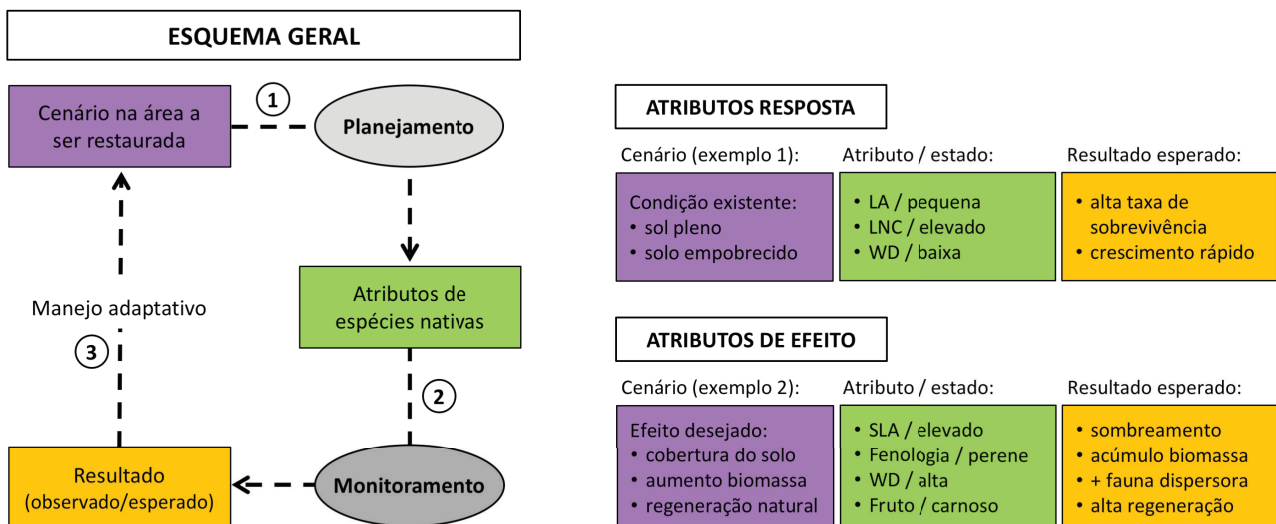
ESQUEMA GERAL

Cenário na área a ser restaurada

1

Planejamento

Atributos de espécies nativas

2

Monitoramento

Resultado (observado/esperado)

3

Manejo adaptativo

ATRIBUTOS RESPOSTA

Cenário (exemplo 1):

Condição existente:
• sol pleno
• solo empobrecido

Atributo / estado:

• LA / pequena
• LNC / elevado
• WD / baixa

Resultado esperado:

• alta taxa de sobrevivência
• crescimento rápido

ATRIBUTOS DE EFEITO

Cenário (exemplo 2):

Efeito desejado:
• cobertura do solo
• aumento biomassa
• regeneração natural

Atributo / estado:

• SLA / elevado
• Fenologia / perene
• WD / alta
• Fruto / carnoso

Resultado esperado:

• sombreamento
• acúmulo biomassa
• + fauna dispersora
• alta regeneração